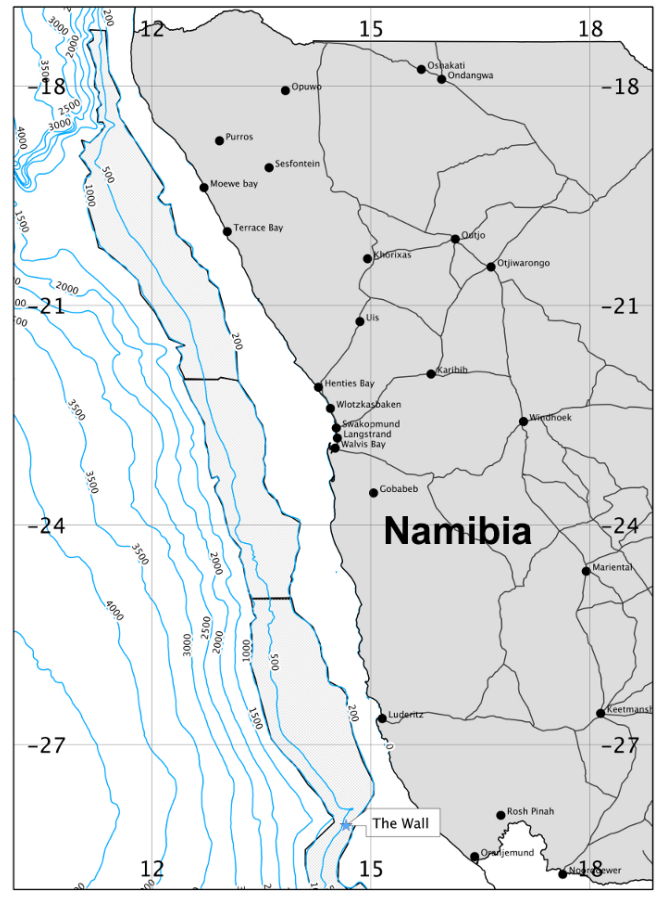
12
15
18
-18
-18
-21
-21
-24
-24
-27
-27
12
15
18
Oshakati
Ondangwa
Opuwo
Purros
Sesfontein
Moewe bay
Terrace Bay
Outjo
Otjiwarongo
Khorixas
Uis
Karibib
Henties Bay
Wlotzkasbaken
Swakopmund
Langstrand
Walvis Bay
Windhoek
Gobabeb
Namibia
Mariental
Luderitz
Keetmansh
Rosh Pinah
Oranjemund
Noordoewer
The Wall
3000
2000
3500
2500
3000
4000
1500
1000
500
200
2000
3500
3500
3500
4000
3000
2500
2000
1000
500
1500
200
2000
200
0